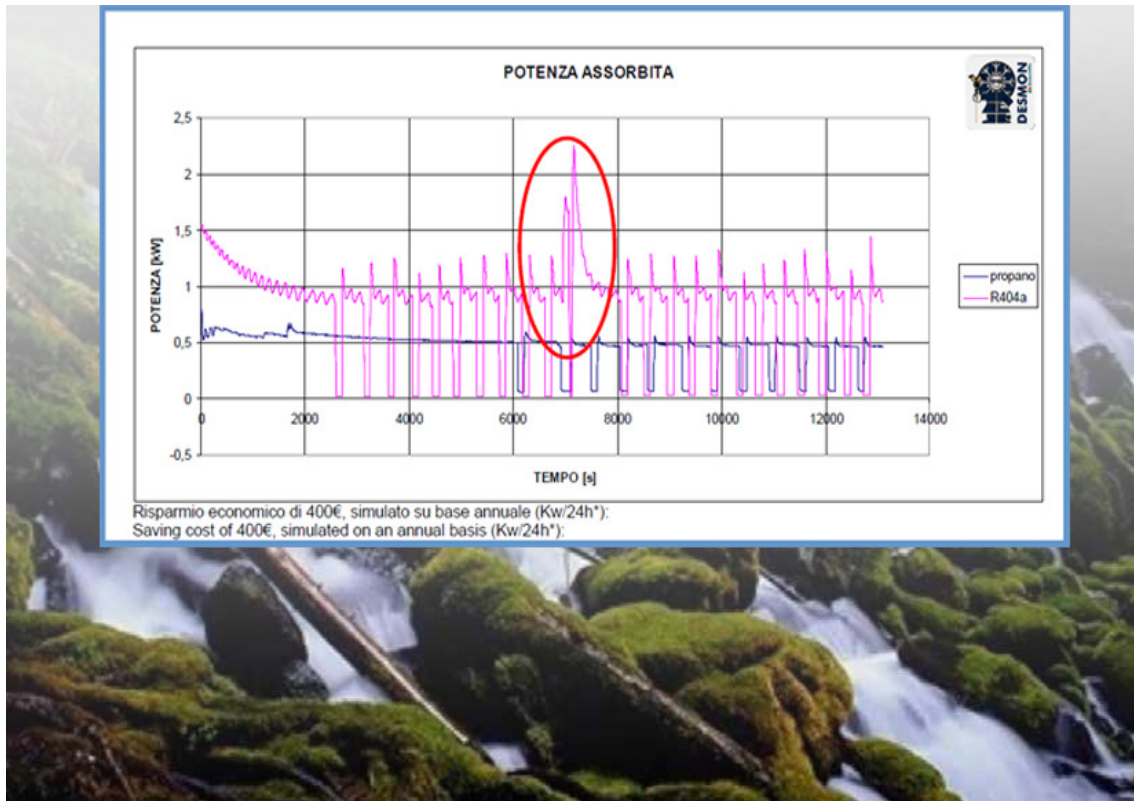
POTENZA ASSORBITA

DESMON

2,5
2
1,5
1
0,5
0
-0,5

POTENZA [kW]

0 2000 4000 6000 8000 10000 12000 14000

TEMPO [s]

propano
R404a

Risparmio economico di 400€, simulato su base annuale (Kw/24h*):
Saving cost of 400€, simulated on an annual basis (Kw/24h*):